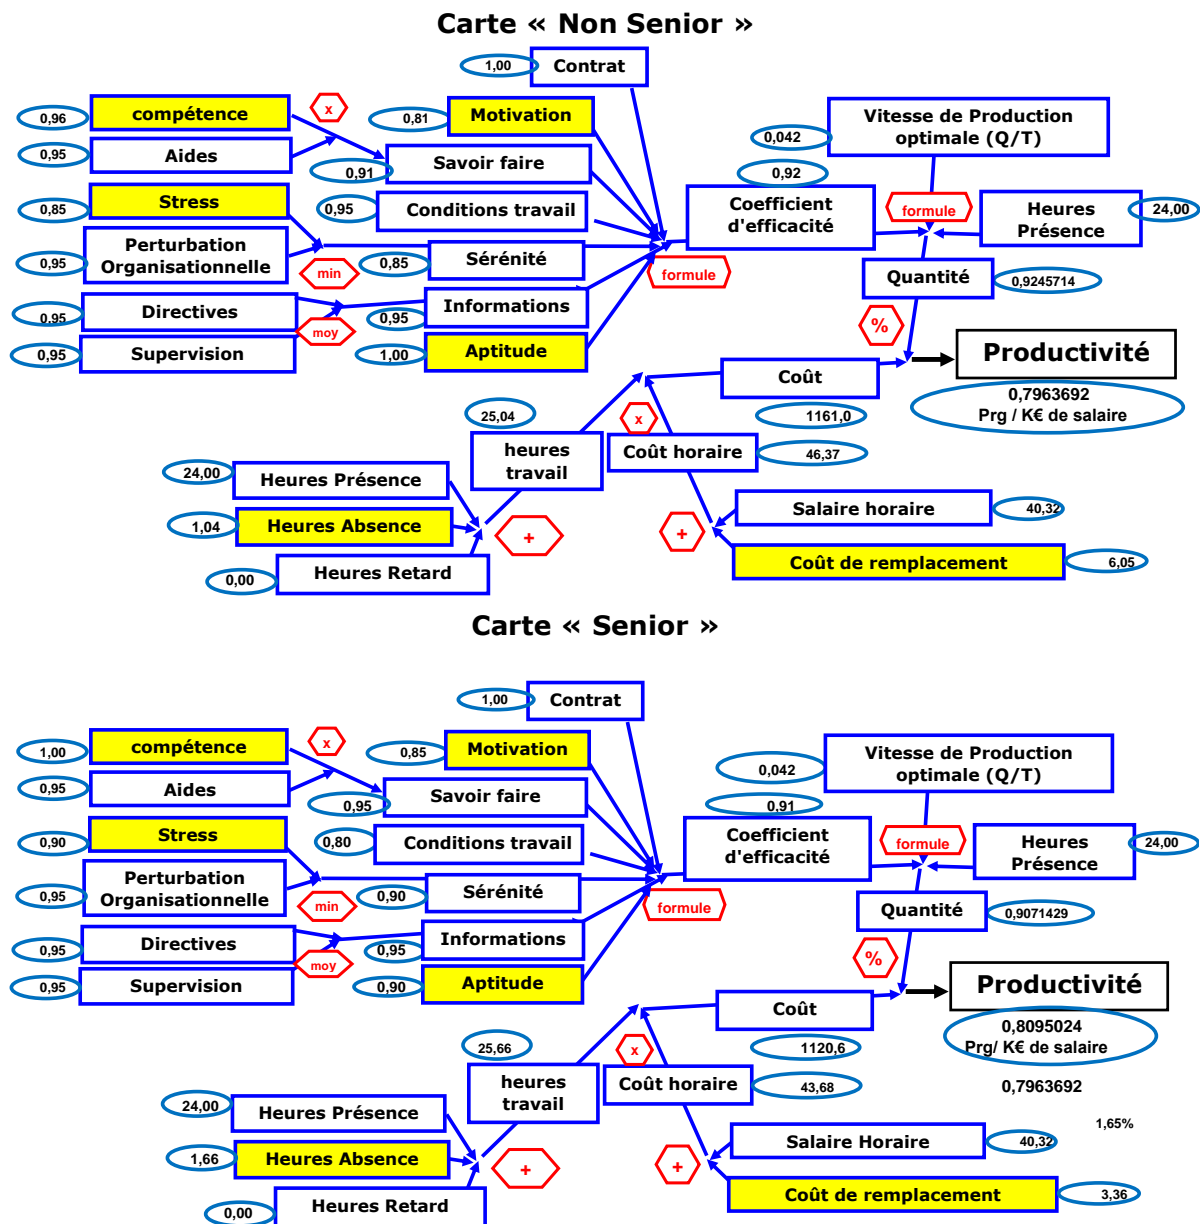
Carte « Non Senior »

1,00 Contrat

0,96 compétence

x

0,81 Motivation

Vitesse de Production optimale (Q/T)

0,042

0,95 Aides

0,91 Savoir faire

0,92

0,85 Stress

0,95 Conditions travail

Coefficient d'efficacité

formule

Heures Présence 24,00

0,95 Perturbation Organisationnelle

min

0,85 Sérénité

formule

Quantité 0,9245714

0,95 Directives

moy

0,95 Informations

%

0,95 Supervision

1,00 Aptitude

Productivité

0,7963692
Prg / K€ de salaire

Coût

25,04

x

1161,0

heures travail

Coût horaire 46,37

24,00 Heures Présence

Salaire horaire 40,32

1,04 Heures Absence

+

+

Coût de remplacement 6,05

0,00 Heures Retard

Carte « Senior »

1,00 Contrat

1,00 compétence

x

0,85 Motivation

Vitesse de Production optimale (Q/T)

0,042

0,95 Aides

0,95 Savoir faire

0,91

0,90 Stress

0,80 Conditions travail

Coefficient d'efficacité

formule

Heures Présence 24,00

0,95 Perturbation Organisationnelle

min

0,90 Sérénité

formule

Quantité 0,9071429

0,95 Directives

moy

0,95 Informations

%

0,95 Supervision

0,90 Aptitude

Productivité

0,8095024
Prg/ K€ de salaire

Coût

25,66

x

1120,6

heures travail

Coût horaire 43,68

0,7963692

24,00 Heures Présence

1,65%

Salaire Horaire 40,32

1,66 Heures Absence

+

+

Coût de remplacement 3,36

0,00 Heures Retard